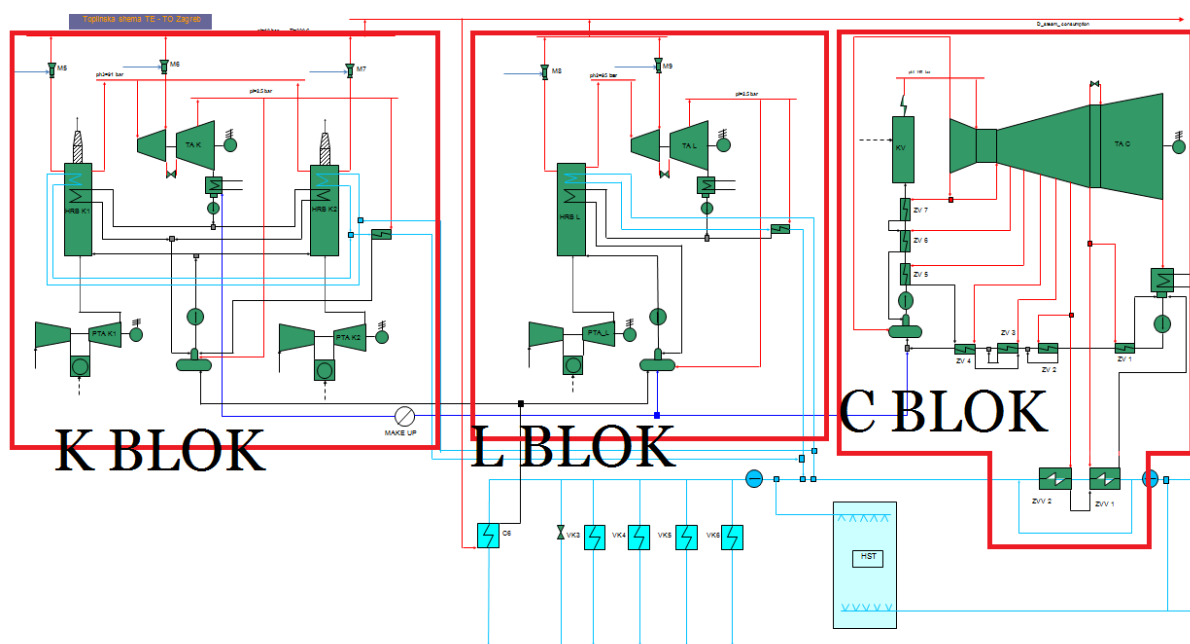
Toplinska shema TE - TO Zagreb

D_steam_consumption

M5

M6

M7

ph2=91 bar

pl=0.5 bar

TA K

HRS K1

HRS K2

PTA K1

PTA K2

MAKE UP

K BLOK

M8

M9

ph2=90 bar

pl=0.5 bar

TA L

HRS L

PTA_L

L BLOK

KV

TA C

ZV 7

ZV 6

ZV 5

ZV 4

ZV 3

ZV 2

ZV 1

C BLOK

ZVV 2

ZVV 1

C6

VK3

VK4

VK5

VK6

HST